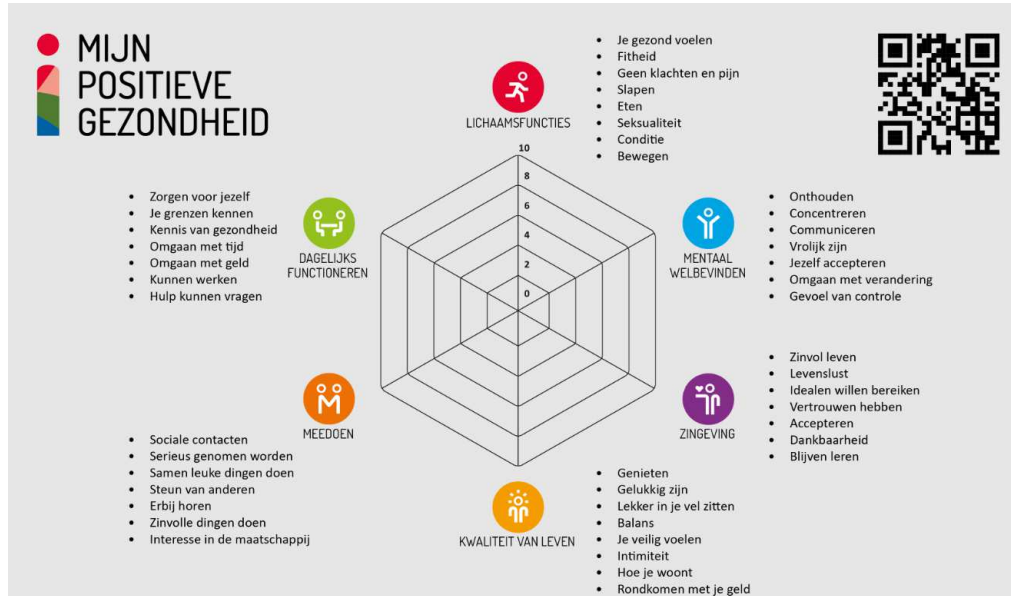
MIJN
POSITIEVE
GEZONDHEID

LICHAAMSFUNCTIES

- Je gezond voelen
- Fitheid
- Geen klachten en pijn
- Slapen
- Eten
- Seksualiteit
- Conditie
- Bewegen

10
8
6
4
2
0

DAGELIJKS FUNCTIONEREN

- Zorgen voor jezelf
- Je grenzen kennen
- Kennis van gezondheid
- Omgaan met tijd
- Omgaan met geld
- Kunnen werken
- Hulp kunnen vragen

MENTAAL WELBEVINDEN

- Onthouden
- Concentreren
- Communiceren
- Vrolijk zijn
- Jezelf accepteren
- Omgaan met verandering
- Gevoel van controle

ZINGEVING

- Zinvol leven
- Levenslust
- Idealen willen bereiken
- Vertrouwen hebben
- Accepteren
- Dankbaarheid
- Blijven leren

MEEDOEN

- Sociale contacten
- Serieus genomen worden
- Samen leuke dingen doen
- Steun van anderen
- Erbij horen
- Zinvolle dingen doen
- Interesse in de maatschappij

KWALITEIT VAN LEVEN

- Genieten
- Gelukkig zijn
- Lekker in je vel zitten
- Balans
- Je veilig voelen
- Intimiteit
- Hoe je woont
- Rondkomen met je geld